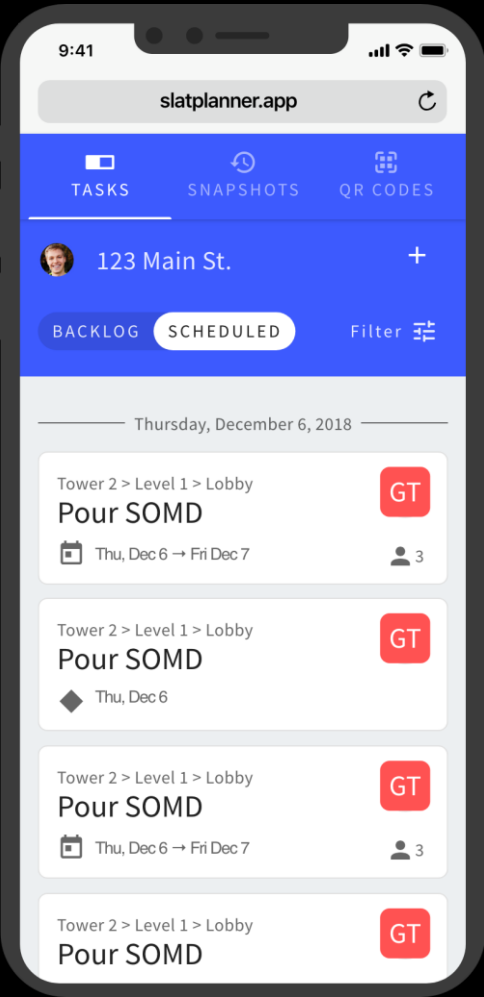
9:41

slatplanner.app

TASKS SNAPSHOTS QR CODES

123 Main St. +

BACKLOG SCHEDULED Filter

Thursday, December 6, 2018

Tower 2 > Level 1 > Lobby
Pour SOMD
GT
Thu, Dec 6 → Fri Dec 7
3

Tower 2 > Level 1 > Lobby
Pour SOMD
GT
Thu, Dec 6

Tower 2 > Level 1 > Lobby
Pour SOMD
GT
Thu, Dec 6 → Fri Dec 7
3

Tower 2 > Level 1 > Lobby
Pour SOMD
GT